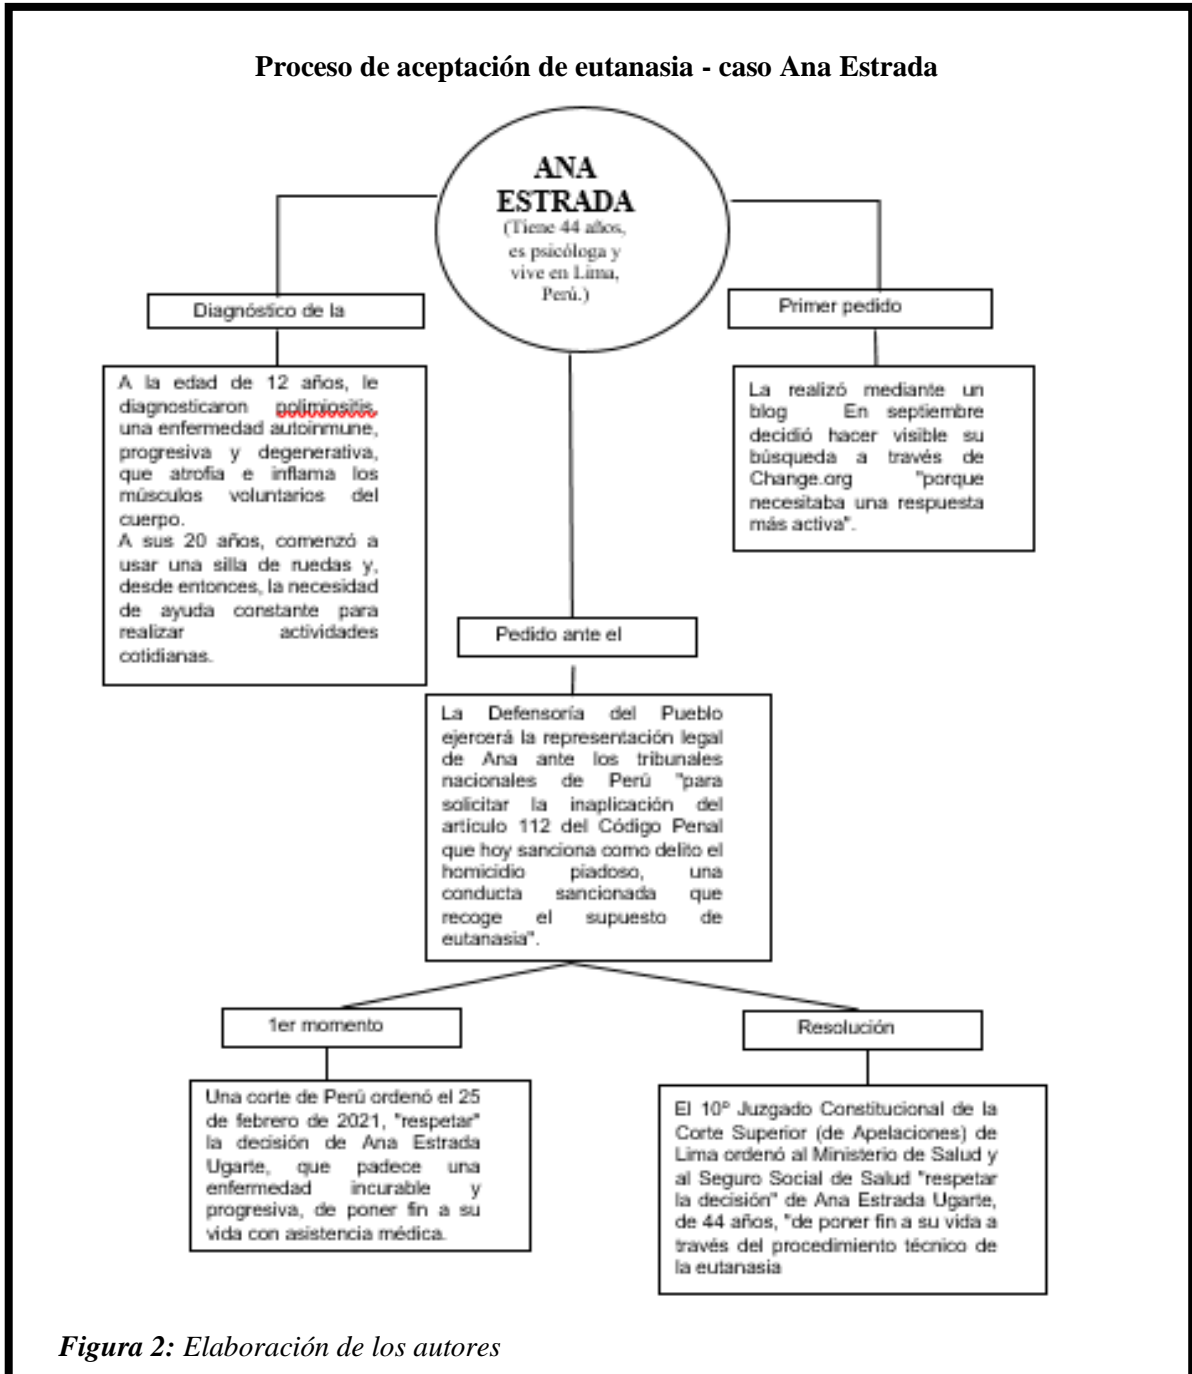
Proceso de aceptación de eutanasia - caso Ana Estrada

ANA ESTRADA
(Tiene 44 años, es psicóloga y vive en Lima, Perú.)

Diagnóstico de la

A la edad de 12 años, le diagnosticaron polimiositis, una enfermedad autoinmune, progresiva y degenerativa, que atrofia e inflama los músculos voluntarios del cuerpo.
A sus 20 años, comenzó a usar una silla de ruedas y, desde entonces, la necesidad de ayuda constante para realizar actividades cotidianas.

Primer pedido

La realizó mediante un blog En septiembre decidió hacer visible su búsqueda a través de Change.org "porque necesitaba una respuesta más activa".

Pedido ante el

La Defensoría del Pueblo ejercerá la representación legal de Ana ante los tribunales nacionales de Perú "para solicitar la inaplicación del artículo 112 del Código Penal que hoy sanciona como delito el homicidio piadoso, una conducta sancionada que recoge el supuesto de eutanasia".

1er momento

Una corte de Perú ordenó el 25 de febrero de 2021, "respetar" la decisión de Ana Estrada Ugarte, que padece una enfermedad incurable y progresiva, de poner fin a su vida con asistencia médica.

Resolución

El 10° Juzgado Constitucional de la Corte Superior (de Apelaciones) de Lima ordenó al Ministerio de Salud y al Seguro Social de Salud "respetar la decisión" de Ana Estrada Ugarte, de 44 años, "de poner fin a su vida a través del procedimiento técnico de la eutanasia

Figura 2: Elaboración de los autores